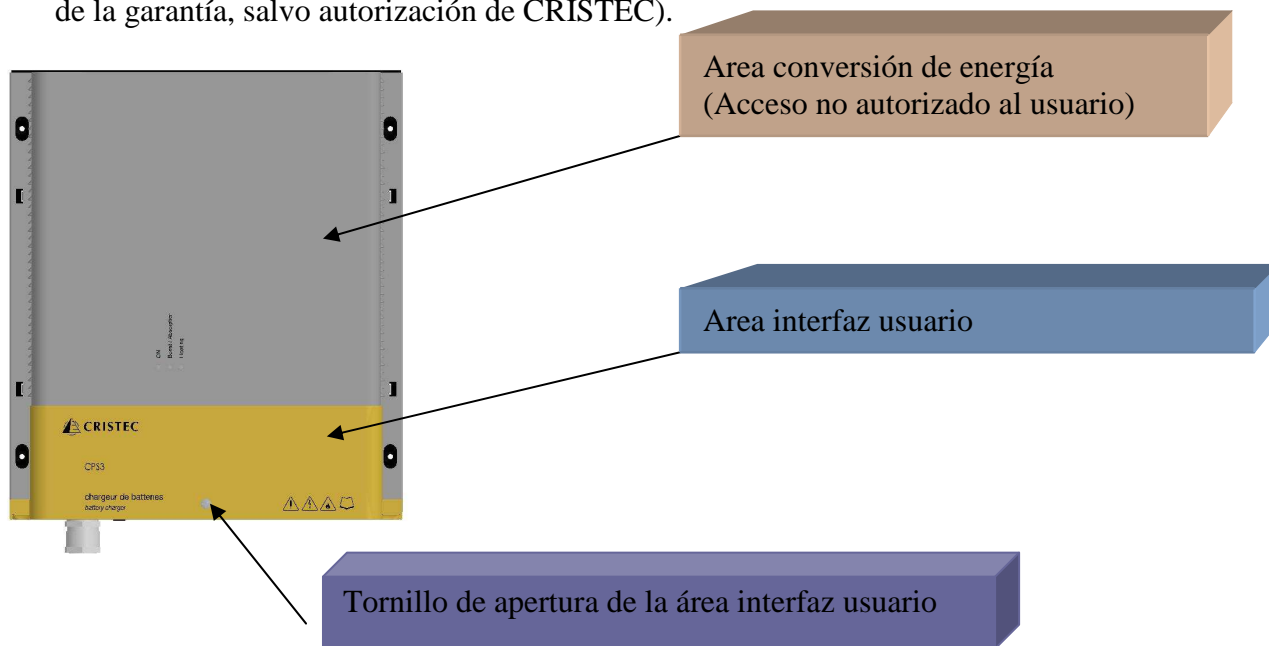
de la garantía, salvo autorización de CRISTEC).

Area conversión de energía
(Acceso no autorizado al usuario)

ON
Bulk / Absorption
Floating

Area interfaz usuario

CRISTEC

CPS3

chargeur de batteries
battery charger

Tornillo de apertura de la área interfaz usuario